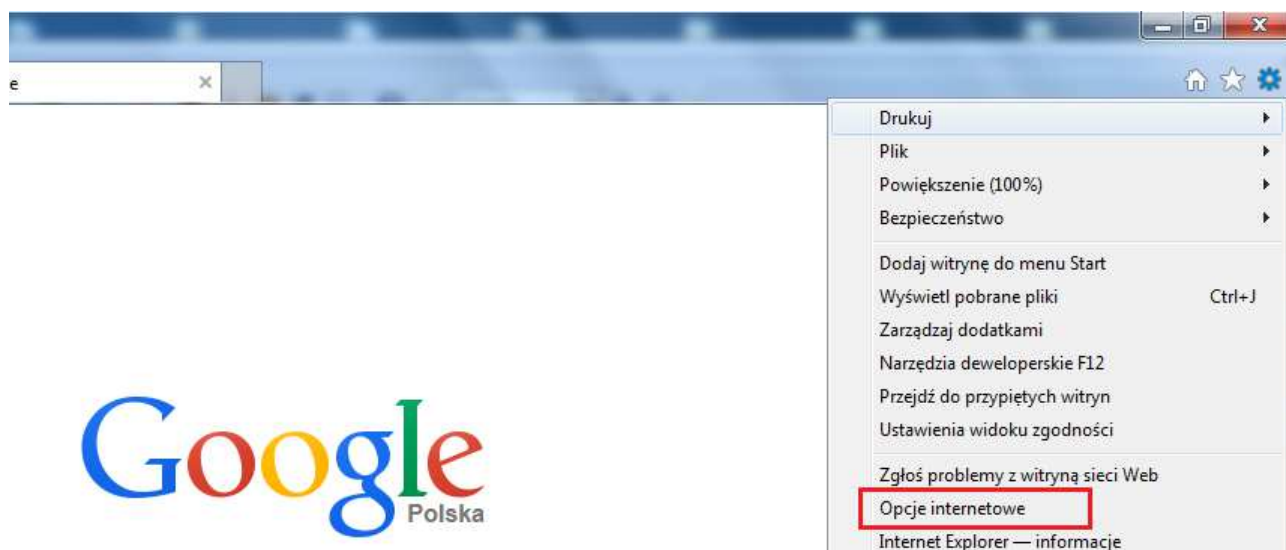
e ×

Drukuj
Plik
Powiększenie (100%)
Bezpieczeństwo

Dodaj witrynę do menu Start
Wyświetl pobrane pliki Ctrl+J
Zarządzaj dodatkami
Narzędzia deweloperskie F12
Przejdź do przypiętych witryn
Ustawienia widoku zgodności

Zgłoś problemy z witryną sieci Web
Opcje internetowe
Internet Explorer — informacje

Google
Polska